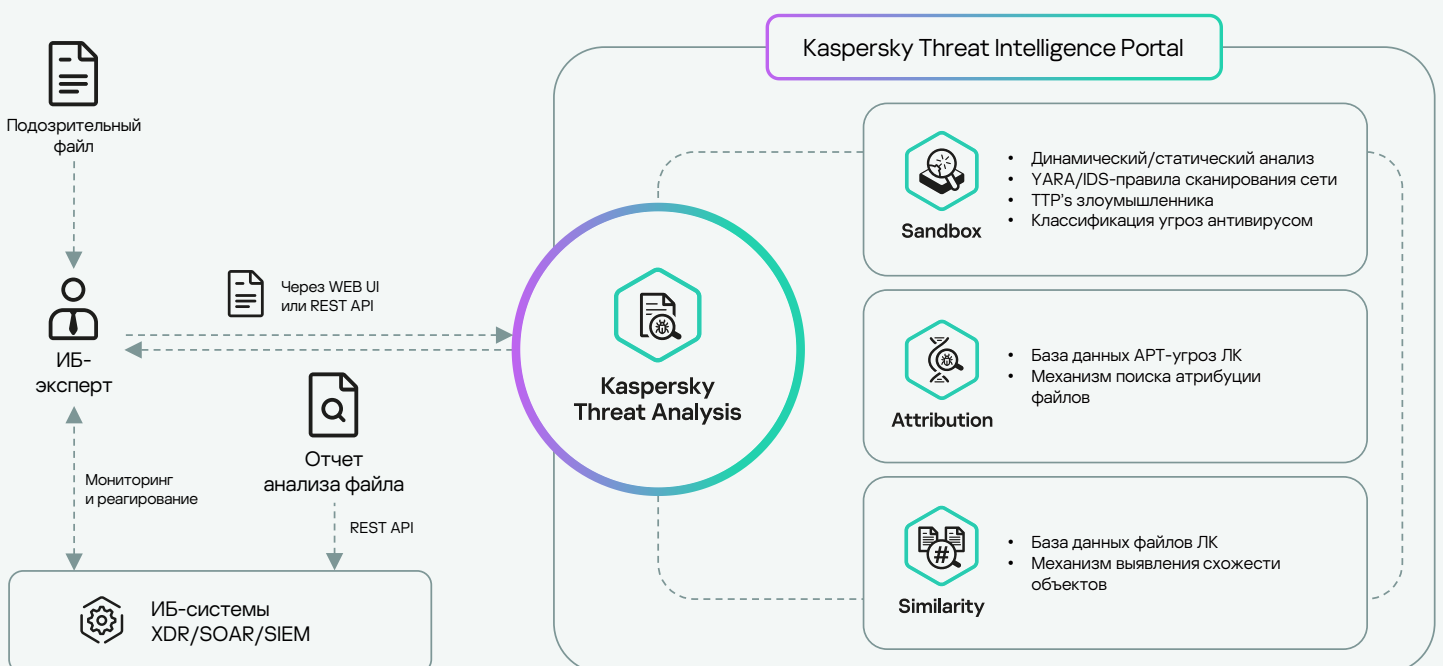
Подозрительный файл

ИБ-эксперт

Через WEB UI или REST API

Отчет анализа файла

Мониторинг и реагирование

REST API

ИБ-системы XDR/SOAR/SIEM

Kaspersky Threat Intelligence Portal

Kaspersky Threat Analysis

Sandbox

- Динамический/статический анализ
- YARA/IDS-правила сканирования сети
- TTP's злоумышленника
- Классификация угроз антивирусом

Attribution

- База данных APT-угроз ЛК
- Механизм поиска атрибуции файлов

Similarity

- База данных файлов ЛК
- Механизм выявления схожести объектов